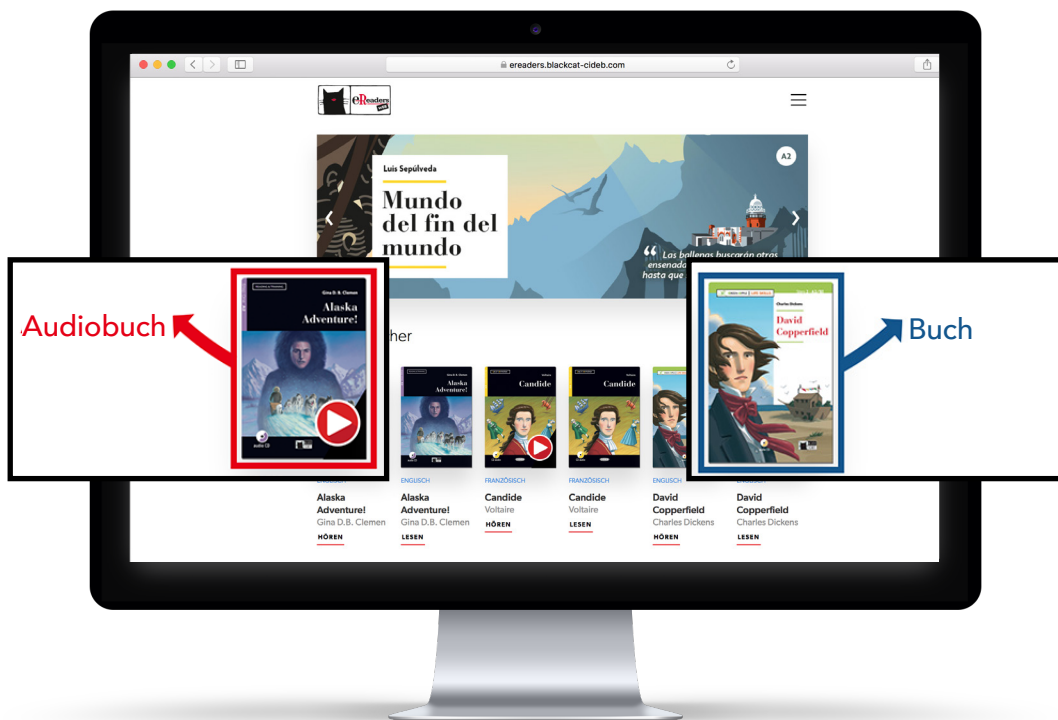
ereaders.blackcat-cideb.com

eReaders

Luis Sepúlveda

Mundo del fin del mundo

A2

“ Las ballenas buscarán otras ensenada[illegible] hasta que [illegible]

Audiobuch

Gina D. B. Clemen

Alaska Adventure!

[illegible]her

Buch

Charles Dickens

David Copperfield

Alaska Adventure!

Candide

Candide

ENGLISCH
Alaska Adventure!
Gina D.B. Clemen
HÖREN

ENGLISCH
Alaska Adventure!
Gina D.B. Clemen
LESEN

FRANZÖSISCH
Candide
Voltaire
HÖREN

FRANZÖSISCH
Candide
Voltaire
LESEN

ENGLISCH
David Copperfield
Charles Dickens
HÖREN

ENGLISCH
David Copperfield
Charles Dickens
LESEN